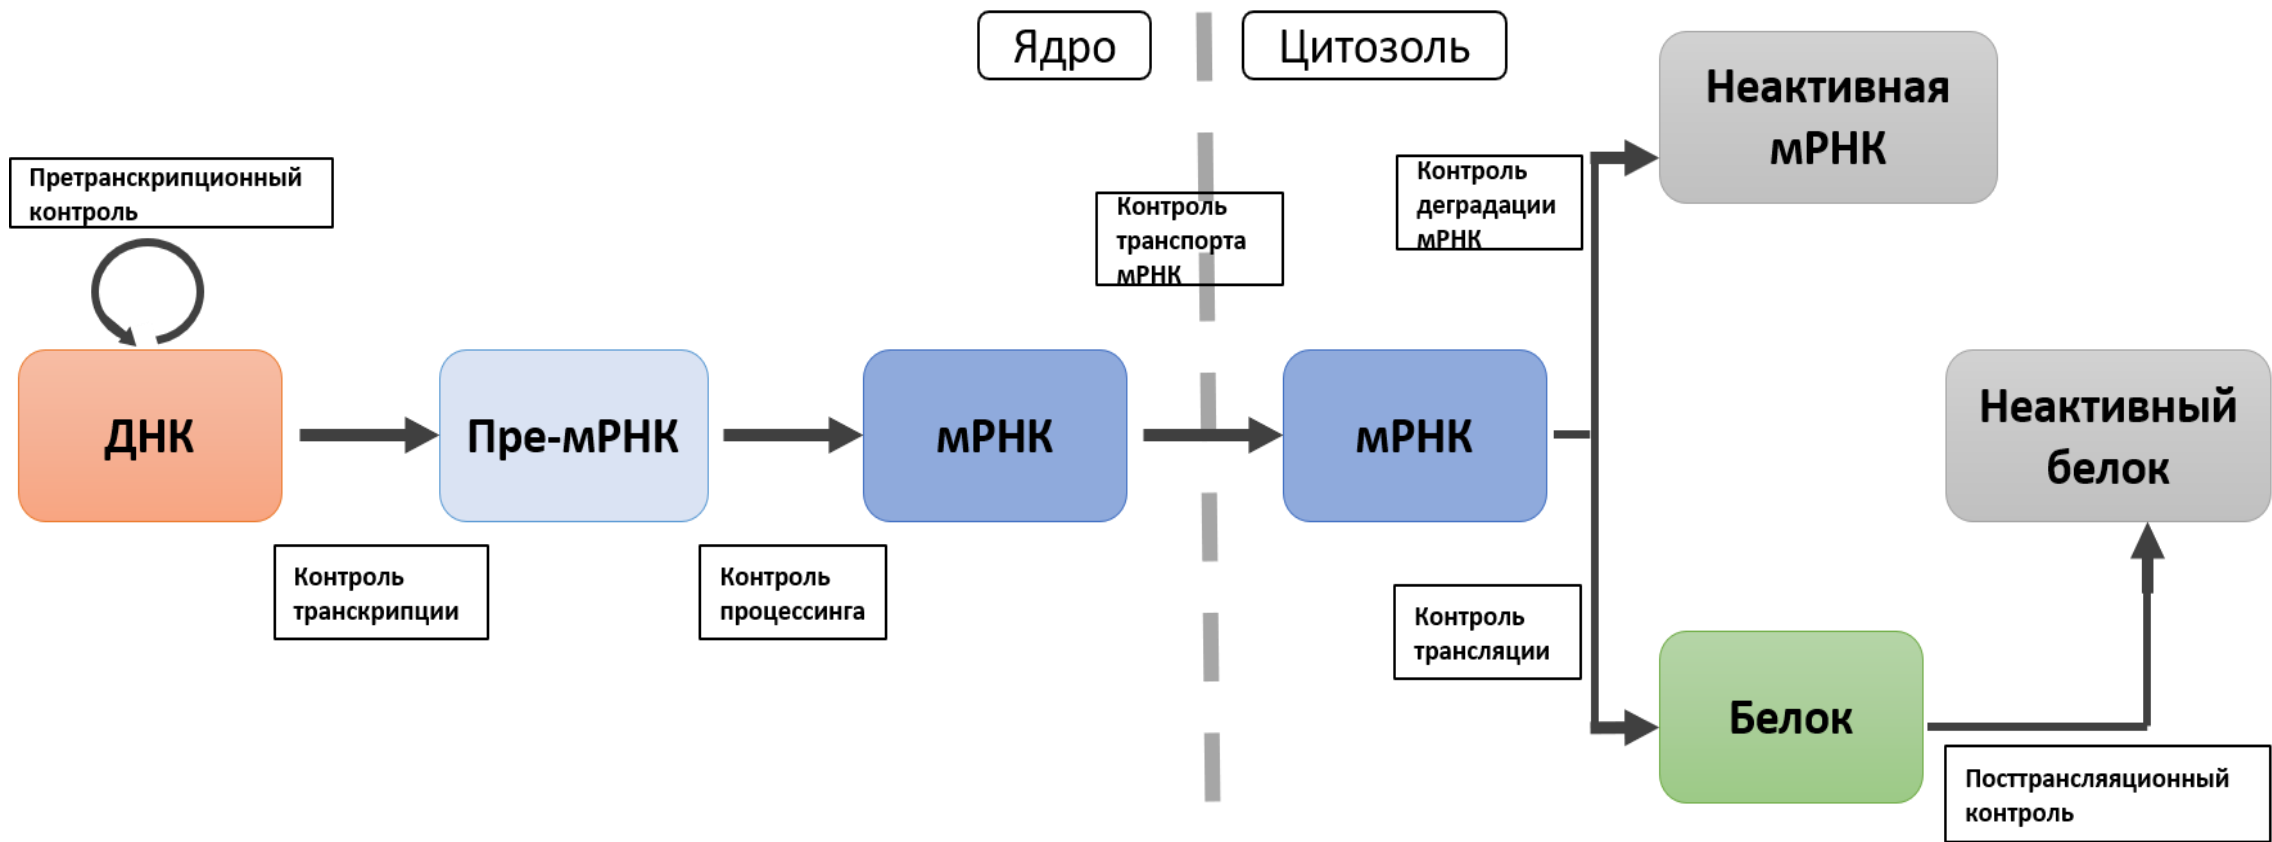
Ядро

Цитозоль

Неактивная мРНК

Претранскрипционный контроль

Контроль транспорта мРНК

Контроль деградации мРНК

ДНК

Пре-мРНК

мРНК

мРНК

Неактивный белок

Контроль транскрипции

Контроль процессинга

Контроль трансляции

Белок

Посттрансляяционный контроль